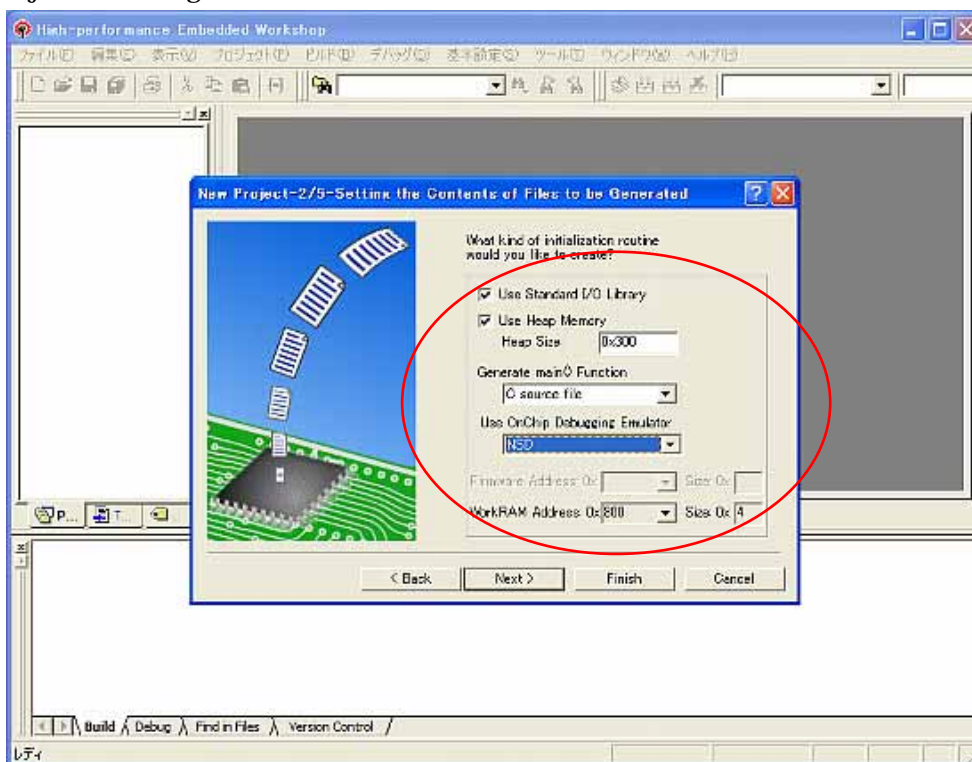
High-performance Embedded Workshop

ファイル(F) 編集(E) 表示(V) プロジェクト(P) ビルド(B) デバッグ(D) 基本設定(S) ツール(T) ウィンドウ(W) ヘルプ(H)

New Project-2/5-Setting the Contents of Files to be Generated

What kind of initialization routine would you like to create?

Use Standard I/O Library

Use Heap Memory

Heap Size 0x300

Generate main() Function

C source file

Use OnChip Debugging Emulator

NSD

Firmware Address 0x Size 0x

WorkRAM Address 0x 800 Size 0x 4

< Back Next > Finish Cancel

P... T...

Build Debug Find in Files Version Control

レディ